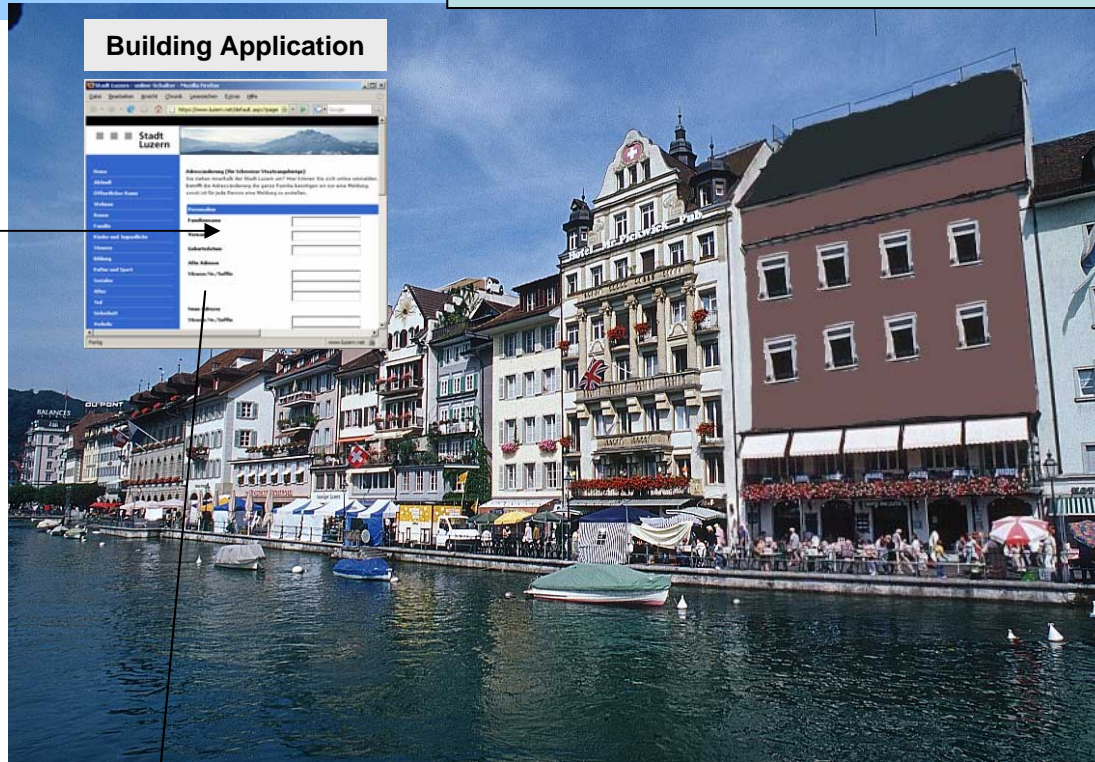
Building Application

Stadt Luzern - online Schalter - Mozilla Firefox

Datei Bearbeiten Ansicht Chronik Lesezeichen Extras Hilfe

https://www.luzern.net/default.aspx?page

Google

Stadt Luzern

Home
Aktuell
Öffentlicher Raum
Wohnen
Bauen
Familie
Kinder und Jugendliche
Umwelt
Bildung
Kultur und Sport
Soziales
Alter
Tod
Sicherheit
Verkehr

Adressänderung (für Schweizer Staatsangehörige)

Personalien
Familienname
Vorname
Geburtsdatum
Alte Adresse
Strasse/Nr./Suffix
Neue Adresse
Strasse/Nr./Suffix

Fertig

www.luzern.net

Hotel Mr. Pickwick Pub

BALANCES

DU PONT